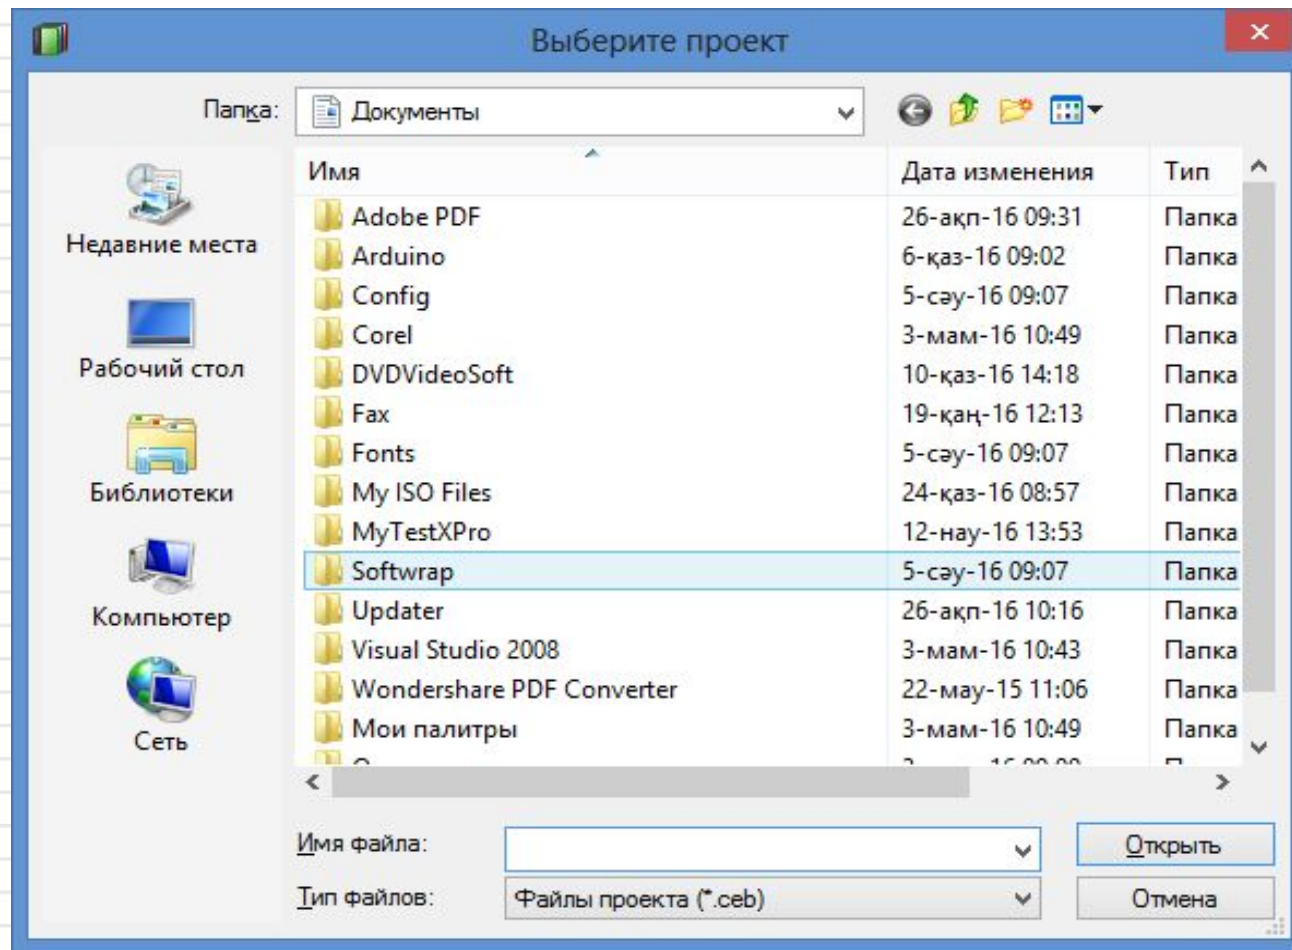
Выберите проект

Папка: Документы

Недавние места
Рабочий стол
Библиотеки
Компьютер
Сеть

| Имя | Дата изменения | Тип |
|---|---|---|
| Adobe PDF | 26-ақп-16 09:31 | Папка |
| Arduino | 6-қаз-16 09:02 | Папка |
| Config | 5-сәу-16 09:07 | Папка |
| Corel | 3-мам-16 10:49 | Папка |
| DVDVideoSoft | 10-қаз-16 14:18 | Папка |
| Fax | 19-қаң-16 12:13 | Папка |
| Fonts | 5-сәу-16 09:07 | Папка |
| My ISO Files | 24-қаз-16 08:57 | Папка |
| MyTestXPro | 12-нау-16 13:53 | Папка |
| Softwrap | 5-сәу-16 09:07 | Папка |
| Updater | 26-ақп-16 10:16 | Папка |
| Visual Studio 2008 | 3-мам-16 10:43 | Папка |
| Wondershare PDF Converter | 22-мау-15 11:06 | Папка |
| Мои палитры | 3-мам-16 10:49 | Папка |
| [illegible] | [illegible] | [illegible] |

Имя файла:
Тип файлов: Файлы проекта (*.ceb)
Открыть
Отмена